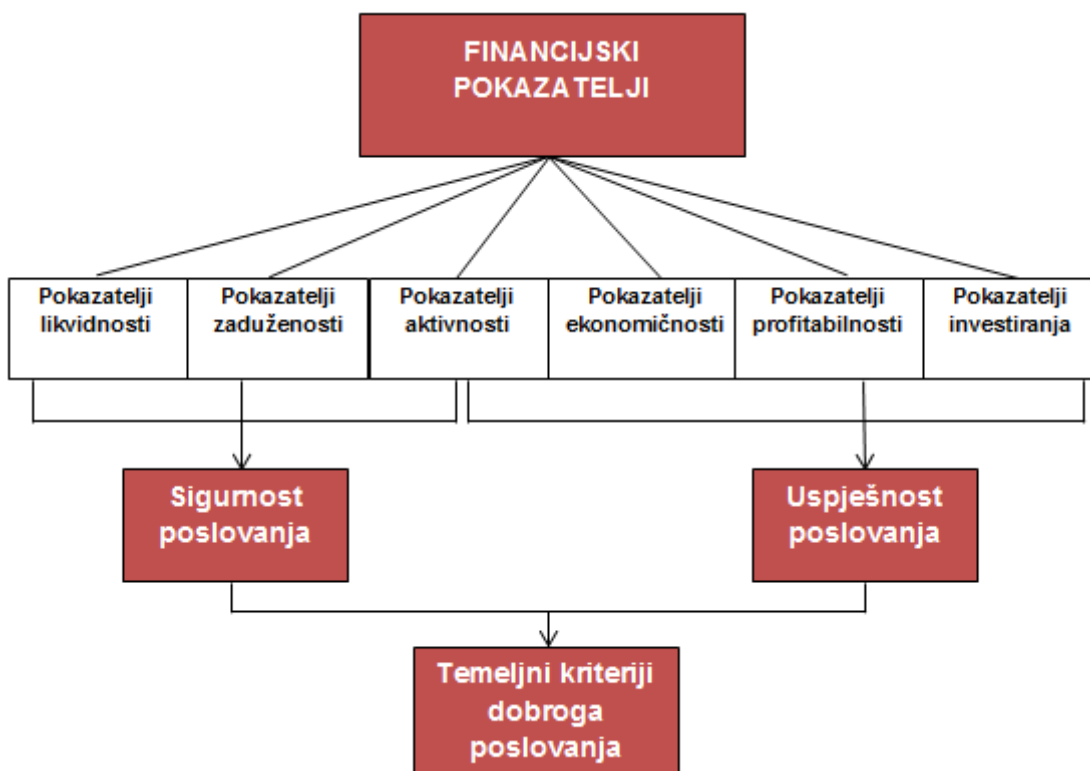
FINANCIJSKI POKAZATELJI

Pokazatelji likvidnosti

Pokazatelji zaduženosti

Pokazatelji aktivnosti

Pokazatelji ekonomičnosti

Pokazatelji profitabilnosti

Pokazatelji investiranja

Sigurnost poslovanja

Uspješnost poslovanja

Temeljni kriteriji dobroga poslovanja